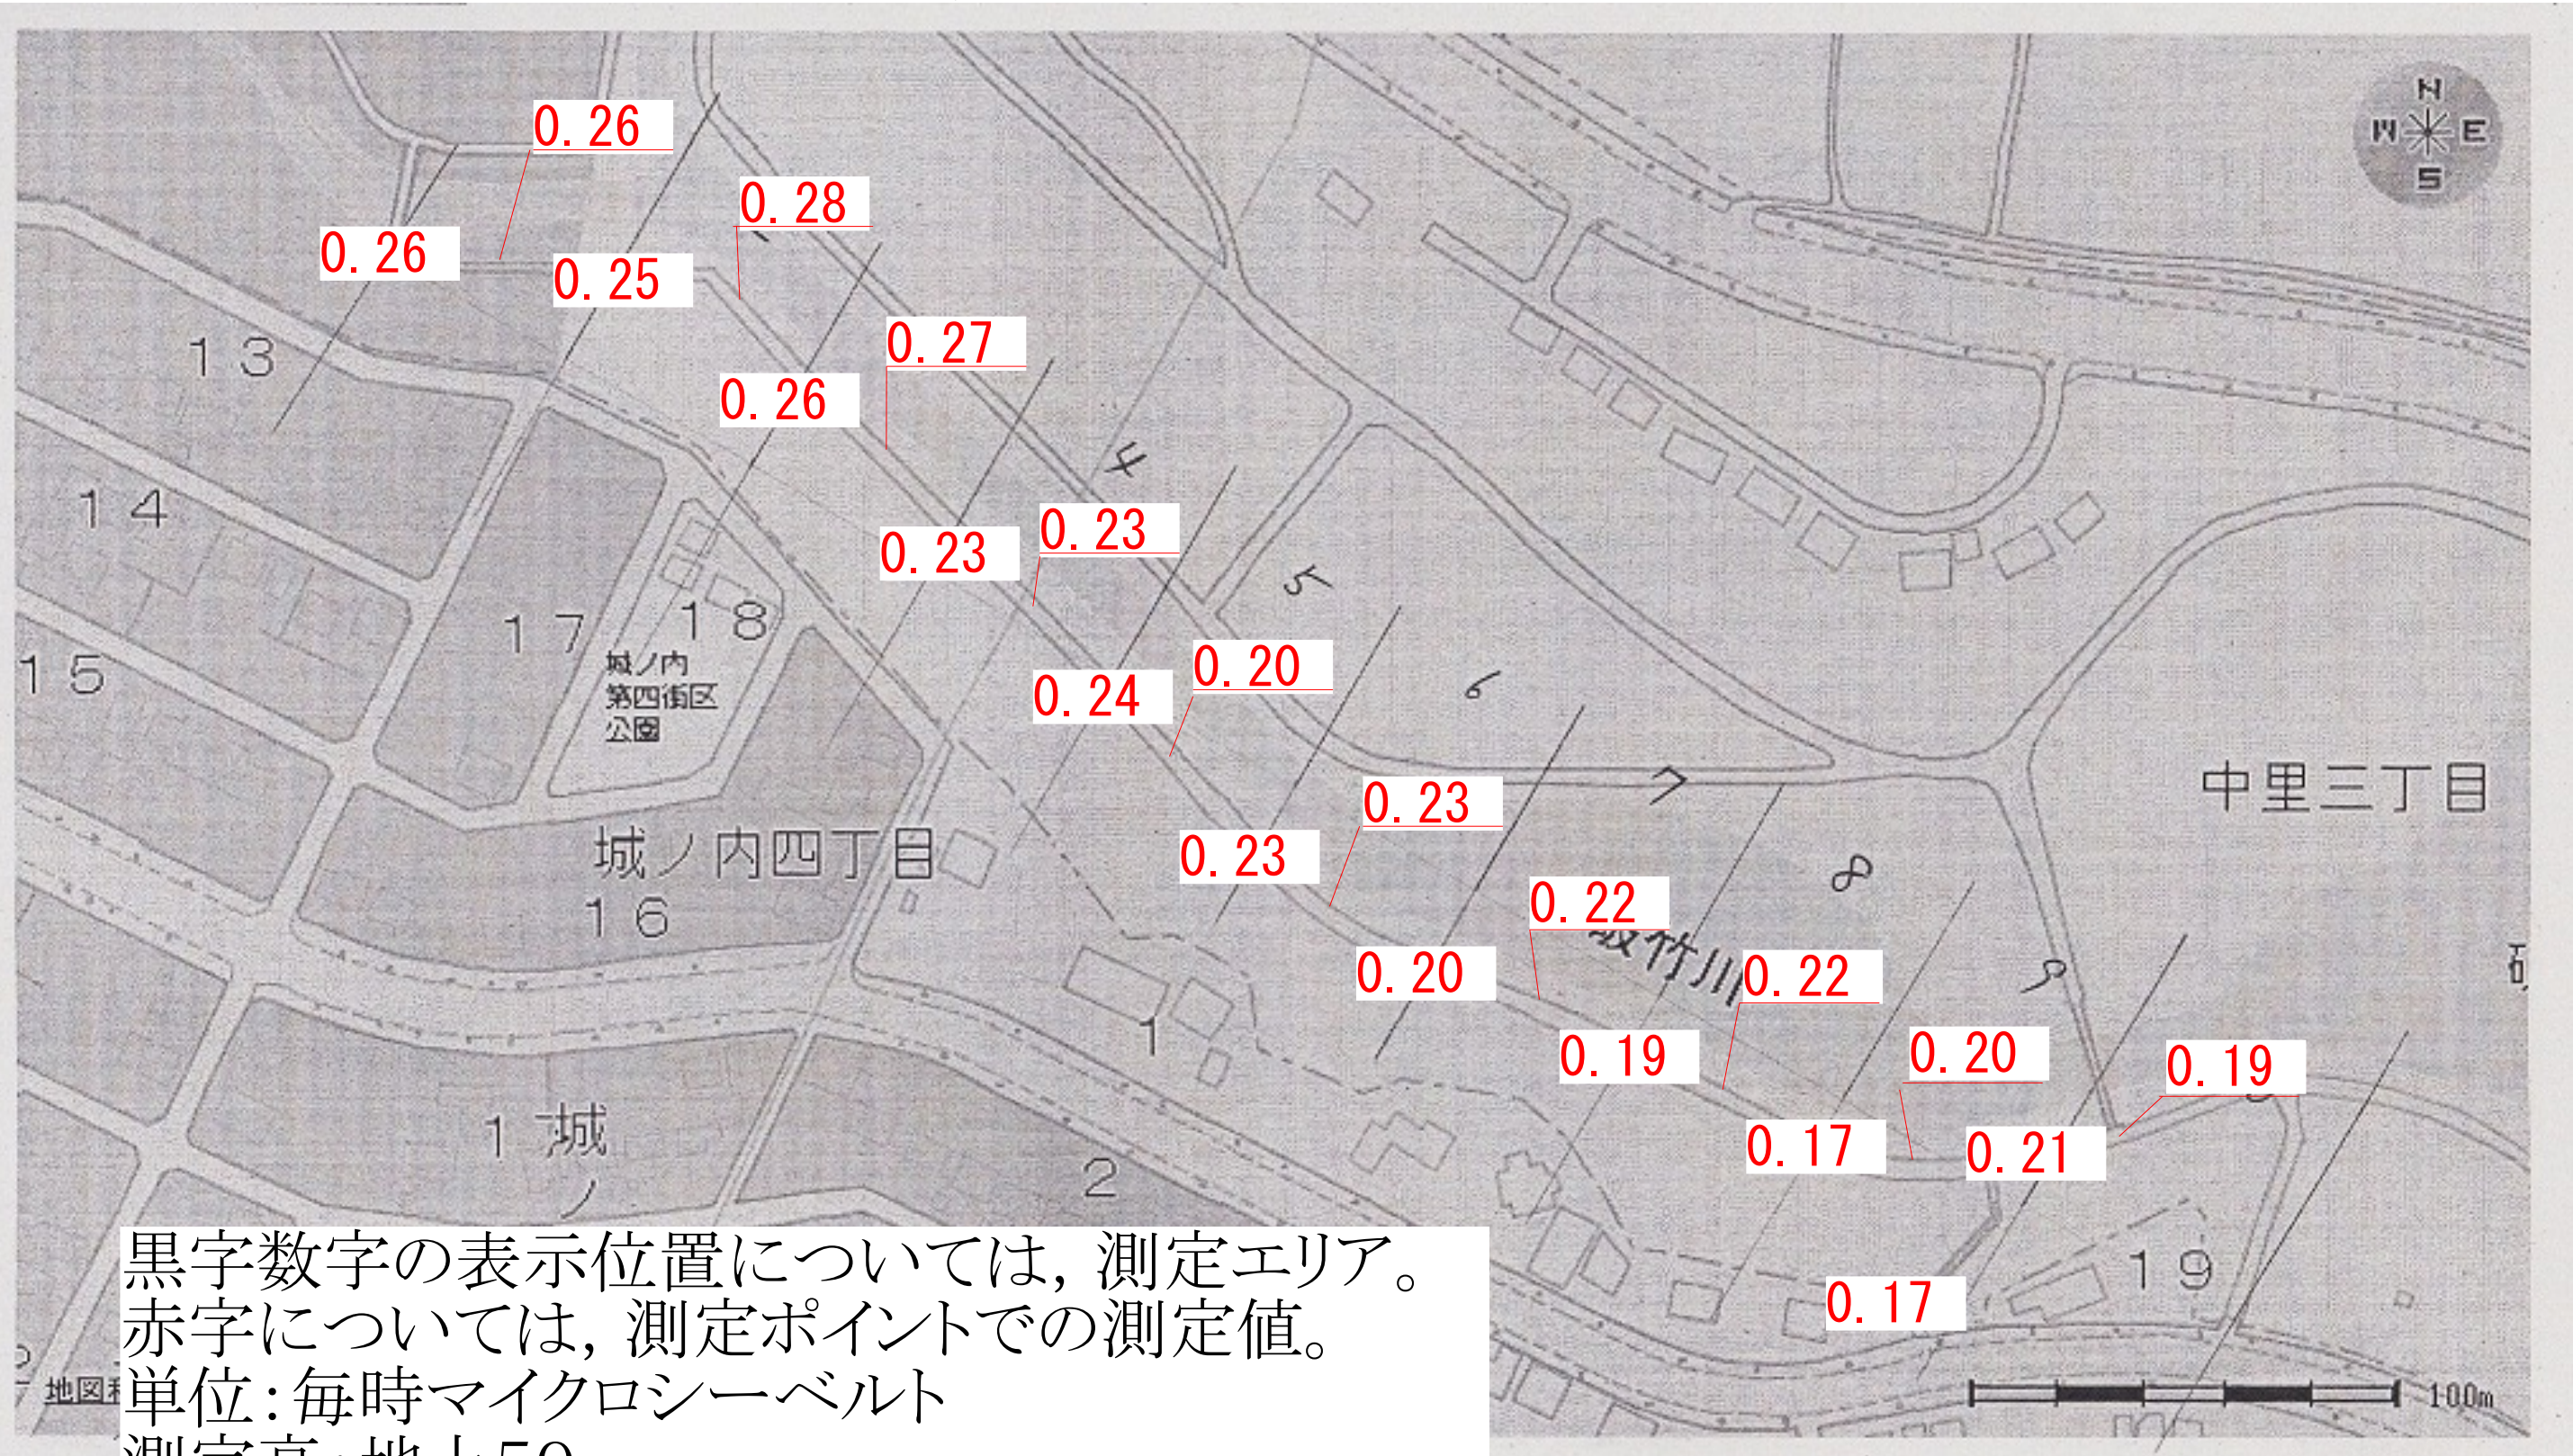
0. 26
0. 26
0. 28
0. 25
0. 27
0. 26
13
14
0. 23
0. 23
17
18
15
城ノ内
第四街区
公園
0. 24
0. 20
0. 23
0. 23
城ノ内四丁目
16
0. 22
0. 20
0. 22
0. 19
0. 20
0. 19
0. 17
0. 21
0. 17
中里三丁目
1
1 城
2
19
N
W
E
S
100m
地図和

黒字数字の表示位置については，測定エリア。
赤字については，測定ポイントでの測定値。
単位：毎時マイクロシーベルト
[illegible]